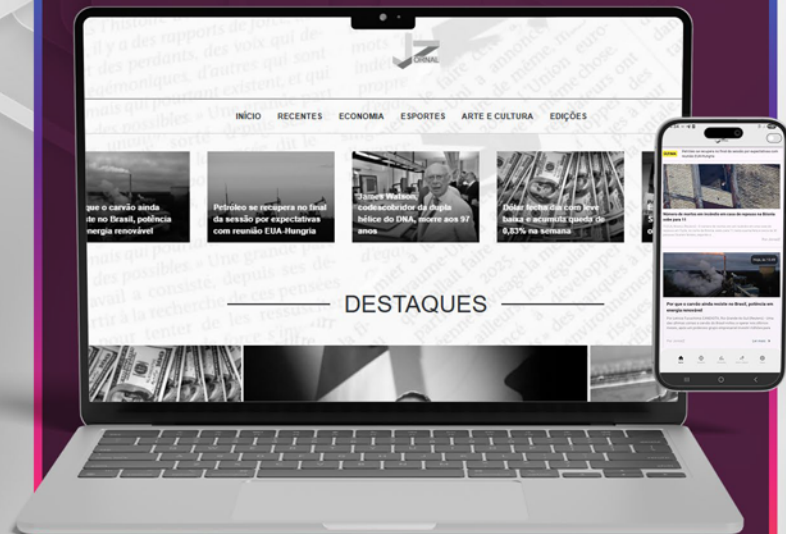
JORNAL

INÍCIO RECENTES ECONOMIA ESPORTES ARTE E CULTURA EDIÇÕES

que o carvão ainda te no Brasil, potência energia renovável

Petróleo se recupera no final da sessão por expectativas com reunião EUA-Hungria

James Watson, codescobridor da dupla hélice do DNA, morre aos 97 anos

Dólar fecha dia com leve baixa e acumula queda de 0,83% na semana

DESTAQUES

Por que o carvão ainda resiste no Brasil, potência em energia renovável

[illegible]